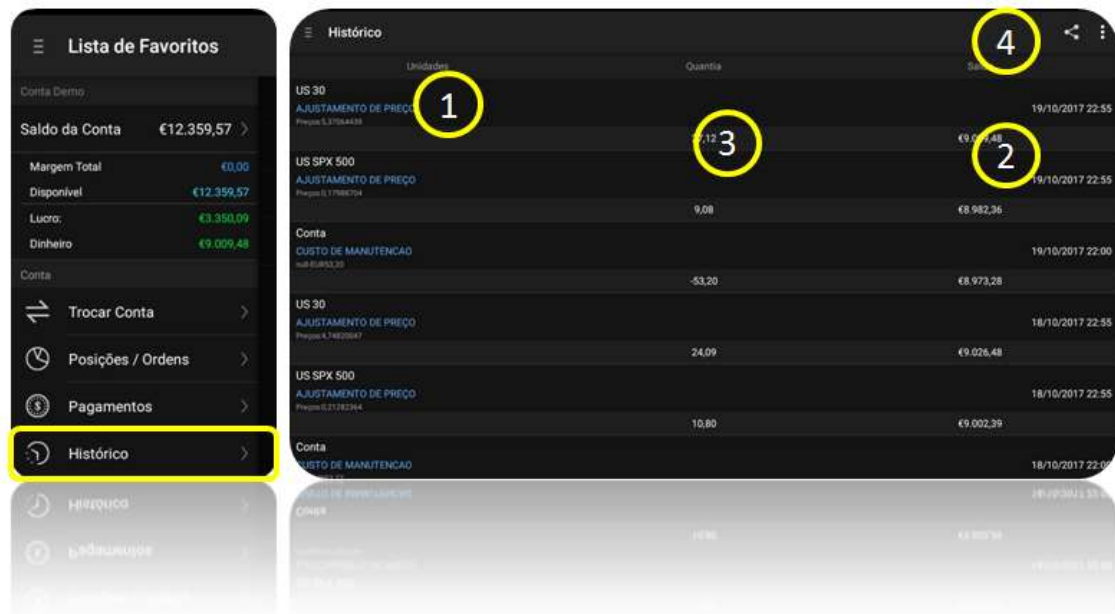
Lista de Favoritos

Conta Demo

Saldo da Conta €12.359,57

Margem Total €0,00
Disponível €12.359,57
Lucro: €3.350,09
Dinheiro €9.009,48

Conta

Trocar Conta

Posições / Ordens

Pagamentos

Histórico

Histórico

4

Unidades Quantia Sa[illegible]

US 30
AJUSTAMENTO DE PREÇO
Preço 5,37064439
1
19/10/2017 22:55
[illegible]12 3 €9.0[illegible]48 2

US SPX 500
AJUSTAMENTO DE PREÇO
Preço 0,17986704
19/10/2017 22:55
9,08 €8.982,36

Conta
CUSTO DE MANUTENCAO
null-EUR53,20
19/10/2017 22:00
-53,20 €8.973,28

US 30
AJUSTAMENTO DE PREÇO
Preço 4,74820047
18/10/2017 22:55
24,09 €9.026,48

US SPX 500
AJUSTAMENTO DE PREÇO
Preço 0,21282364
18/10/2017 22:55
10,80 €9.002,39

Conta
CUSTO DE MANUTENCAO
18/10/2017 22:00